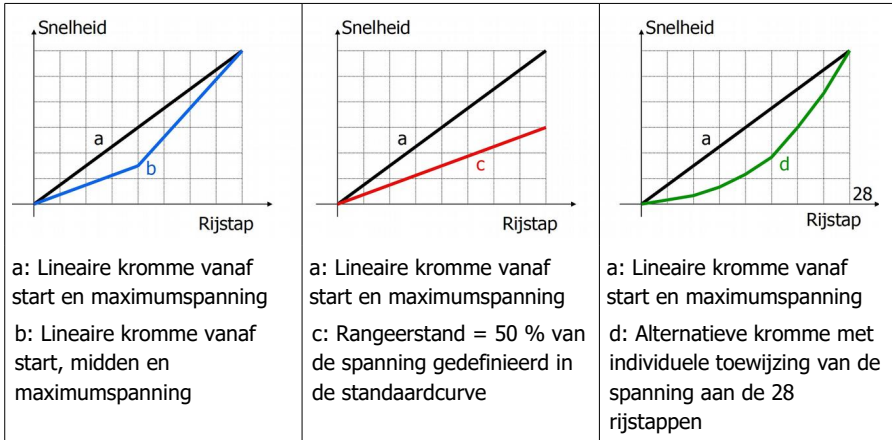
| Snelheid<br>a<br>b<br>Rijstap | Snelheid<br>a<br>c<br>Rijstap | Snelheid<br>a<br>d<br>28<br>Rijstap |
|---|---|---|
| a: Lineaire kromme vanaf start en maximumspanning | a: Lineaire kromme vanaf start en maximumspanning | a: Lineaire kromme vanaf start en maximumspanning |
| b: Lineaire kromme vanaf start, midden en maximumspanning | c: Rangeerstand = 50 % van de spanning gedefinieerd in de standaardcurve | d: Alternatieve kromme met individuele toewijzing van de spanning aan de 28 rijstappen |